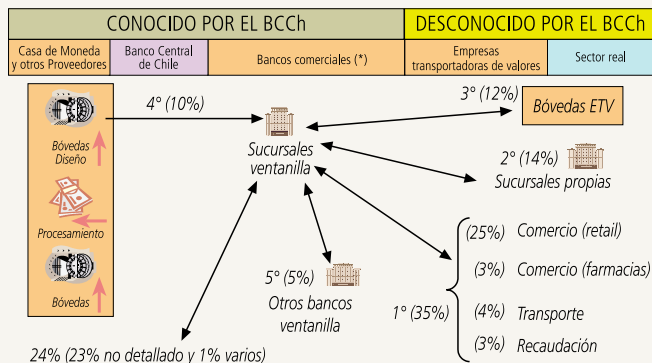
CONOCIDO POR EL BCCh | DESCONOCIDO POR EL BCCh

Casa de Moneda y otros Proveedores | Banco Central de Chile | Bancos comerciales (*) | Empresas transportadoras de valores | Sector real

Bóvedas Diseño

Procesamiento

Bóvedas

4° (10%)

Sucursales ventanilla

3° (12%)

Bóvedas ETV

2° (14%)

Sucursales propias

5° (5%)

Otros bancos ventanilla

1° (35%)

(25%) Comercio (retail)

(3%) Comercio (farmacias)

(4%) Transporte

(3%) Recaudación

24% (23% no detallado y 1% varios)